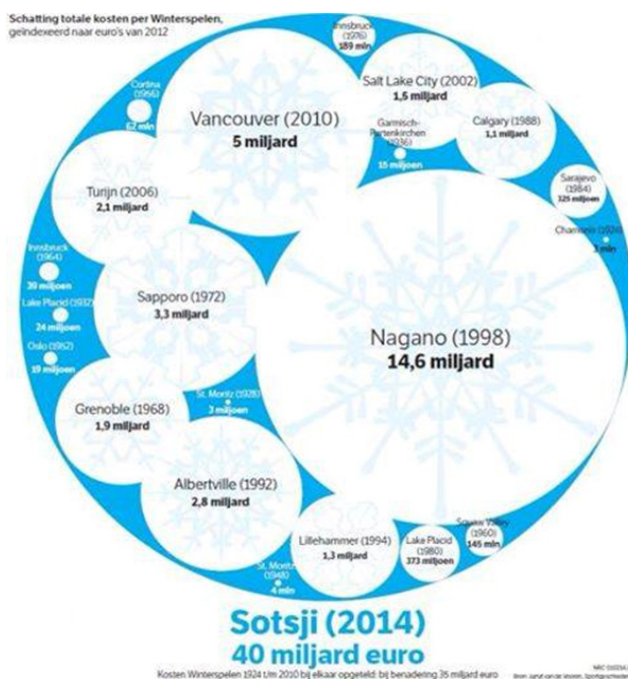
Schatting totale kosten per Winterspelen, geïndexeerd naar euro's van 2012

Innsbruck (1976) 189 mln

Cortina (1956) 62 mln

Vancouver (2010) 5 miljard

Salt Lake City (2002) 1,5 miljard

Garmisch-Partenkirchen (1936) 15 miljoen

Calgary (1988) 1,1 miljard

Turijn (2006) 2,1 miljard

Sarajevo (1984) 125 miljoen

Chamonix (1924) 3 mln

Innsbruck (1964) 39 miljoen

Lake Placid (1932) 24 miljoen

Oslo (1952) 19 miljoen

Sapporo (1972) 3,3 miljard

Nagano (1998) 14,6 miljard

St. Moritz (1928) 3 miljoen

Grenoble (1968) 1,9 miljard

Albertville (1992) 2,8 miljard

Squaw Valley (1960) 145 mln

Lillehammer (1994) 1,3 miljard

Lake Placid (1980) 373 miljoen

St. Moritz (1948) 4 mln

Sotsji (2014)
40 miljard euro

Kosten Winterspelen 1924 t/m 2010 bij elkaar opgeteld: bij benadering 35 miljard euro

NRC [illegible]
Bron: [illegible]